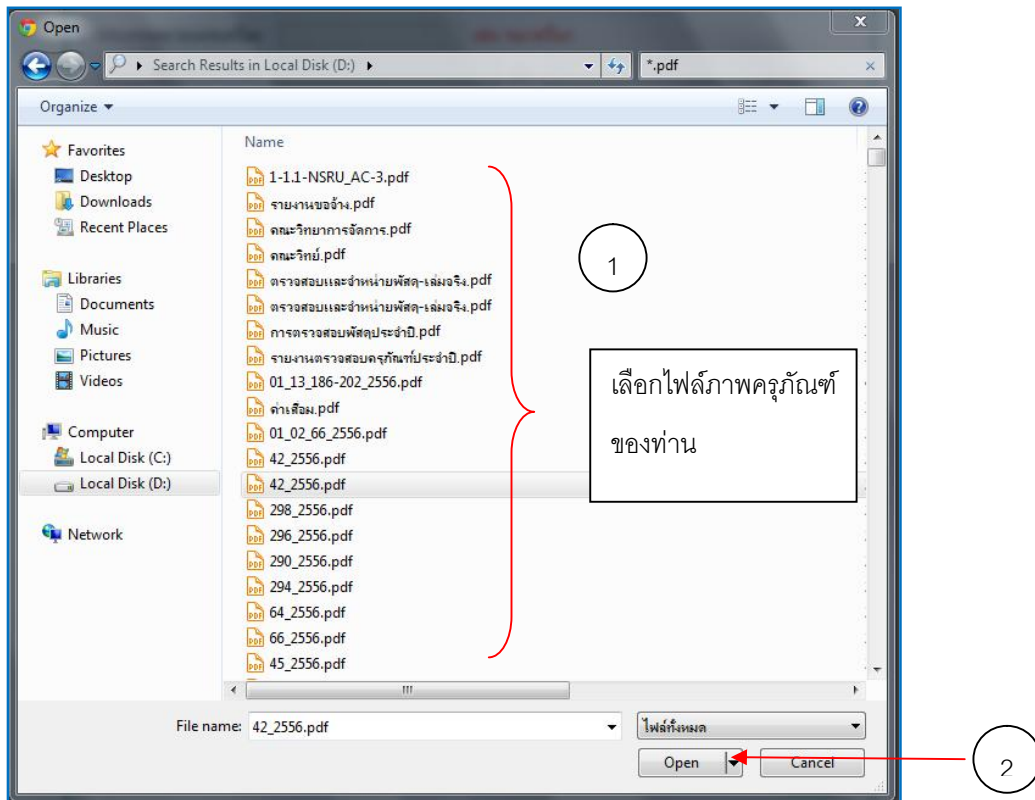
Open

Search Results in Local Disk (D:) ▸

*.pdf

Organize ▾

Favorites
Desktop
Downloads
Recent Places

Libraries
Documents
Music
Pictures
Videos

Computer
Local Disk (C:)
Local Disk (D:)

Network

Name

1-1.1-NSRU_AC-3.pdf
รายงานขอจ้าง.pdf
คณะวิทยาการจัดการ.pdf
คณะวิทย์.pdf
ตรวจสอบและจำหน่ายพัสดุ-เล่มจริง.pdf
ตรวจสอบและจำหน่ายพัสดุ-เล่มจริง.pdf
การตรวจสอบพัสดุประจำปี.pdf
รายงานตรวจสอบครุภัณฑ์ประจำปี.pdf
01_13_186-202_2556.pdf
ค่าเสื่อม.pdf
01_02_66_2556.pdf
42_2556.pdf
42_2556.pdf
298_2556.pdf
296_2556.pdf
290_2556.pdf
294_2556.pdf
64_2556.pdf
66_2556.pdf
45_2556.pdf

1

เลือกไฟล์ภาพครุภัณฑ์ของท่าน

File name: 42_2556.pdf

ไฟล์ทั้งหมด

Open

Cancel

2